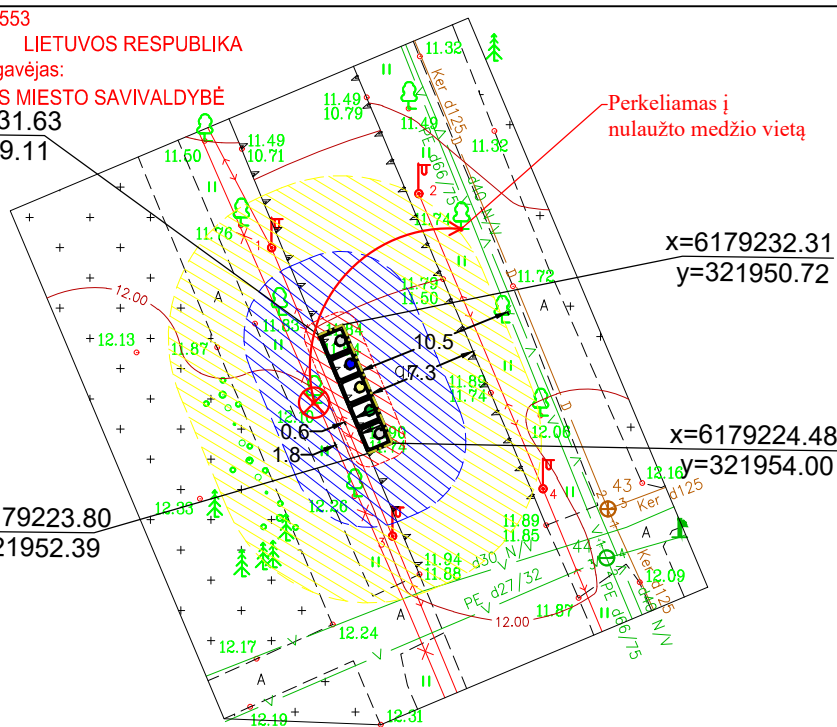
553
LIETUVOS RESPUBLIKA
gavėjas:
S MIESTO SAVIVALDYBĖ
31.63
9.11

Perkeliamas į
nulaužto medžio vietą

x=6179232.31
y=321950.72

x=6179224.48
y=321954.00

179223.80
21952.39

11.32
11.49
10.79
11.49
11.32
11.49
10.71
11.50
Ker d125
d40
d66/75
11.76
11.74
11.72
12.00
12.13
11.83
11.87
11.79
11.50
10.5
7.3
11.82
11.74
0.6
1.8
12.06
12.16
43
Ker d125
12.33
12.26
11.89
11.85
44
11.94
11.88
d30 N/V
PE d27/32
PE d66/75
Ker d125
12.09
12.00
11.87
12.17
12.24
12.19
12.31
A
II
1
2
3
4